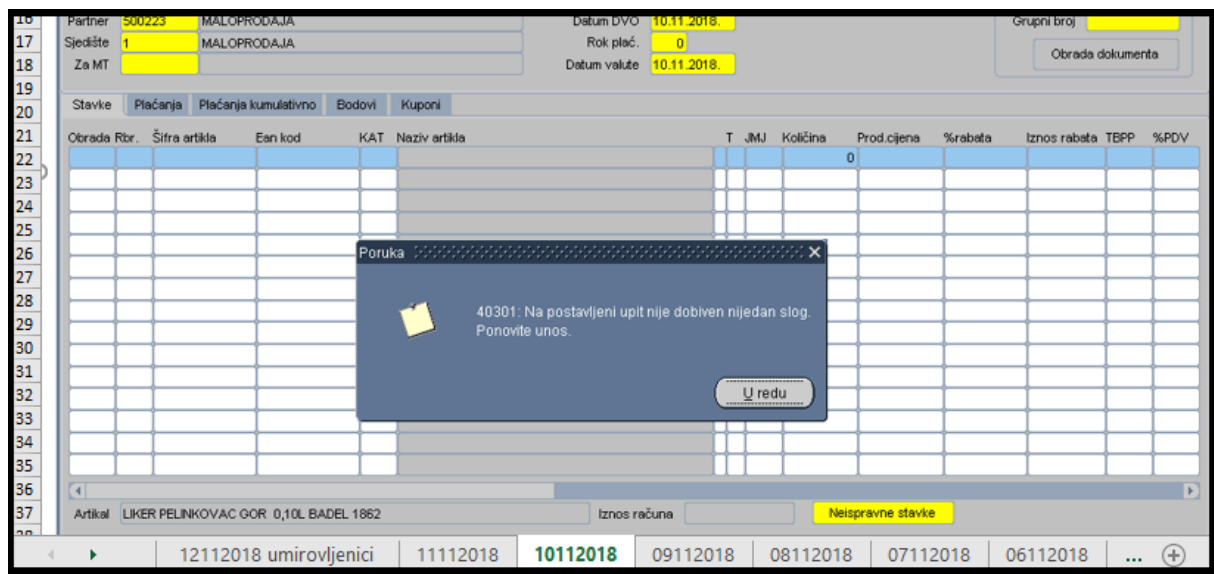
16
17
18
19
20
21
22
23
24
25
26
27
28
29
30
31
32
33
34
35
36
37
38

Partner 500223 MALOPRODAJA
Sjedište 1 MALOPRODAJA
Za MT

Datum DVO 10.11.2018.
Rok plać. 0
Datum valute 10.11.2018.

Grupni broj

Obrada dokumenta

Stavke | Plaćanja | Plaćanja kumulativno | Bodovi | Kuponi

| Obrada | Rbr. | Šifra artikla | Ean kod | KAT | Naziv artikla | T | JMJ | Količina | Prod.cijena | %rabata | Iznos rabata | TBPP | %PDV |
|---|---|---|---|---|---|---|---|---|---|---|---|---|---|
| | | | | | | | | 0 | | | | | |

Poruka ✕

40301: Na postavljeni upit nije dobiven nijedan slog. Ponovite unos.

U redu

Artikal LIKER PELINKOVAC GOR 0,10L BADEL 1862
Iznos računa
Neispravne stavke

12112018 umirovljenici | 11112018 | 10112018 | 09112018 | 08112018 | 07112018 | 06112018 | ...